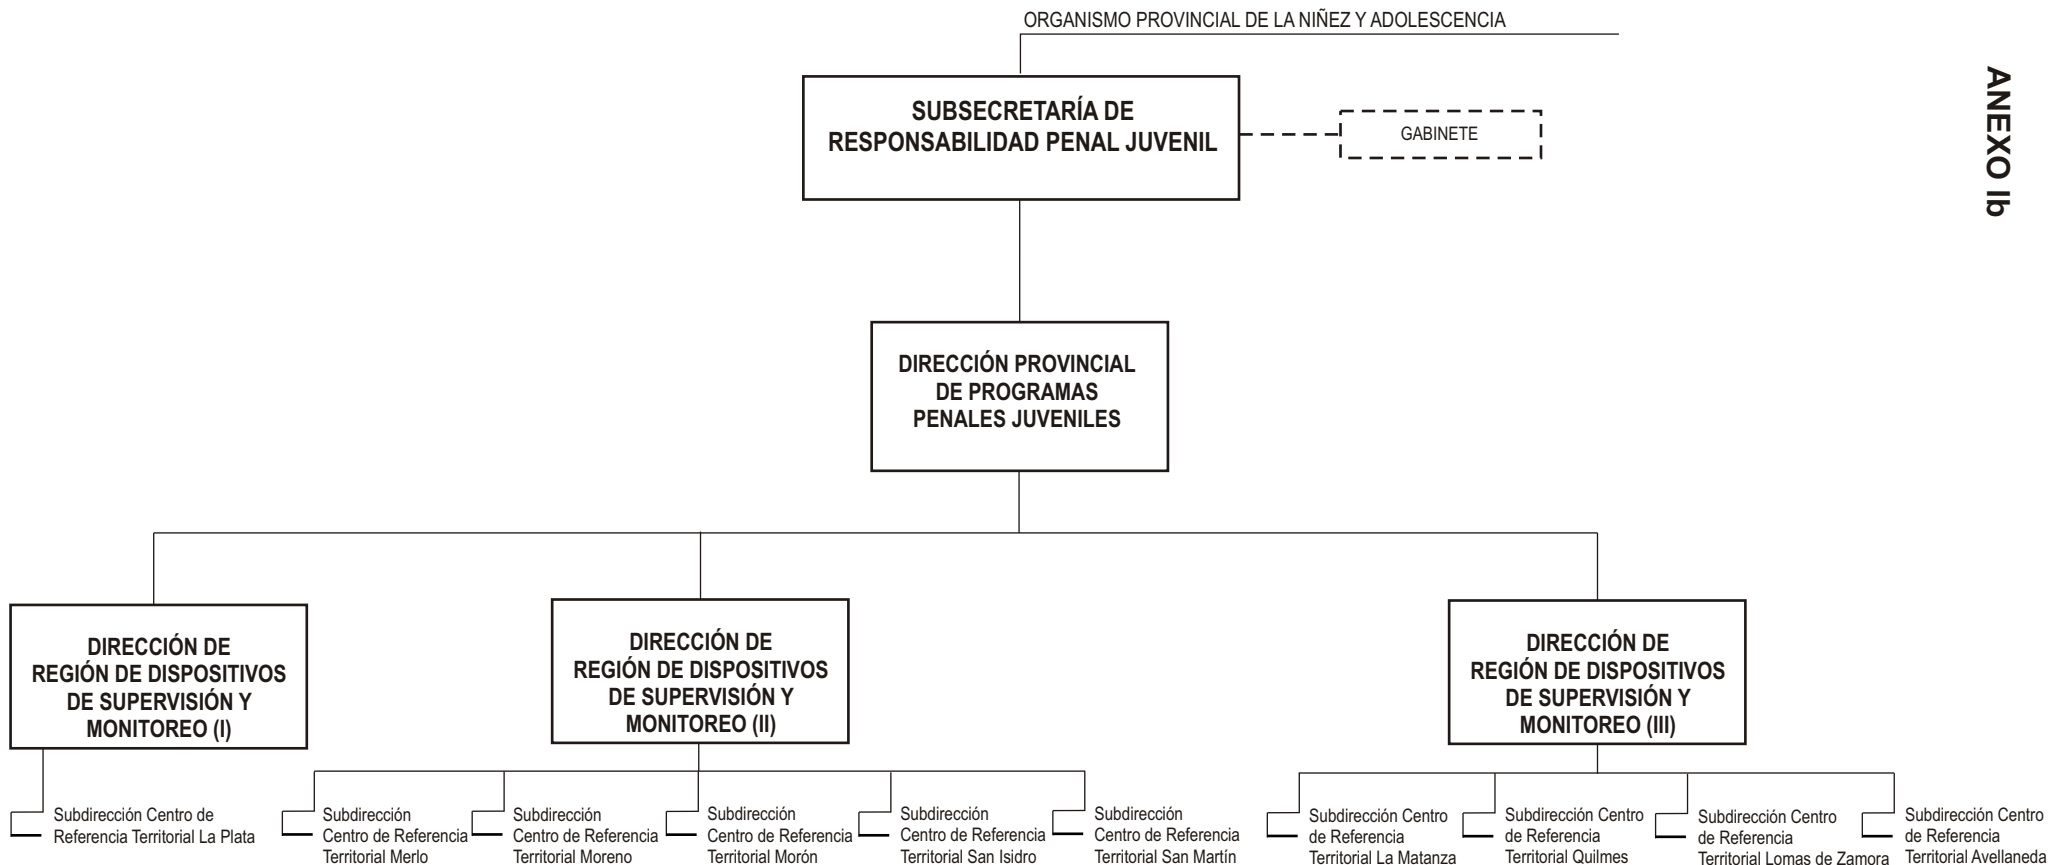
ORGANISMO PROVINCIAL DE LA NIÑEZ Y ADOLESCENCIA

ANEXO Ib

SUBSECRETARÍA DE RESPONSABILIDAD PENAL JUVENIL

GABINETE

DIRECCIÓN PROVINCIAL DE PROGRAMAS PENALES JUVENILES

DIRECCIÓN DE REGIÓN DE DISPOSITIVOS DE SUPERVISIÓN Y MONITOREO (I)

DIRECCIÓN DE REGIÓN DE DISPOSITIVOS DE SUPERVISIÓN Y MONITOREO (II)

DIRECCIÓN DE REGIÓN DE DISPOSITIVOS DE SUPERVISIÓN Y MONITOREO (III)

Subdirección Centro de Referencia Territorial La Plata

Subdirección Centro de Referencia Territorial Merlo

Subdirección Centro de Referencia Territorial Moreno

Subdirección Centro de Referencia Territorial Morón

Subdirección Centro de Referencia Territorial San Isidro

Subdirección Centro de Referencia Territorial San Martín

Subdirección Centro de Referencia Territorial La Matanza

Subdirección Centro de Referencia Territorial Quilmes

Subdirección Centro de Referencia Territorial Lomas de Zamora

Subdirección Centro de Referencia Territorial Avellaneda